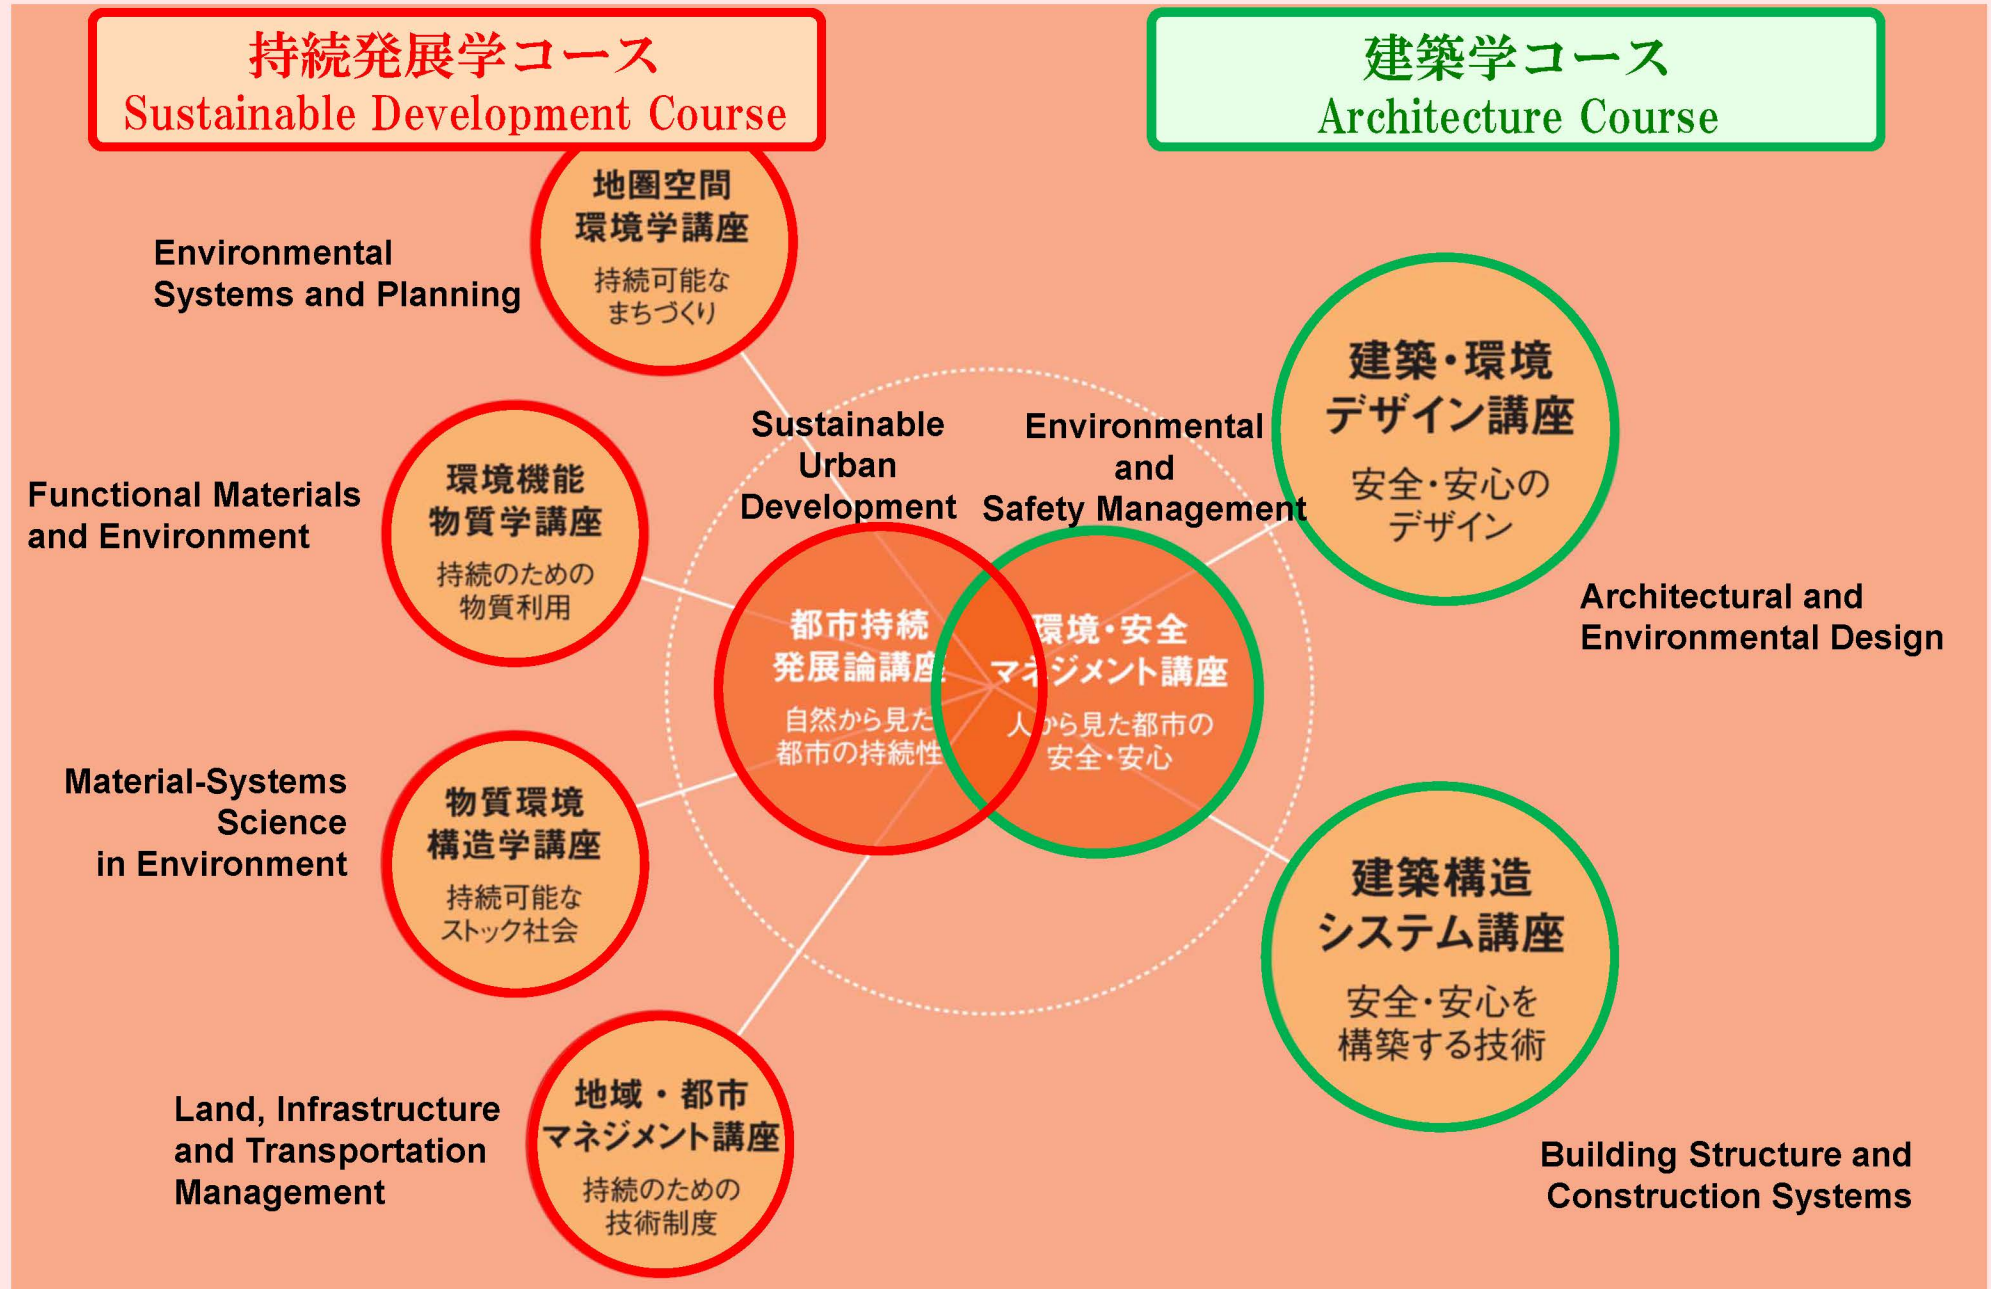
持続発展学コース
Sustainable Development Course

建築学コース
Architecture Course

地圏空間環境学講座
持続可能なまちづくり
Environmental Systems and Planning

環境機能物質学講座
持続のための物質利用
Functional Materials and Environment

物質環境構造学講座
持続可能なストック社会
Material-Systems Science in Environment

地域・都市マネジメント講座
持続のための技術制度
Land, Infrastructure and Transportation Management

Sustainable Urban Development

Environmental and Safety Management

都市持続発展論講座
自然から見た都市の持続性

環境・安全マネジメント講座
人から見た都市の安全・安心

建築・環境デザイン講座
安全・安心のデザイン
Architectural and Environmental Design

建築構造システム講座
安全・安心を構築する技術
Building Structure and Construction Systems